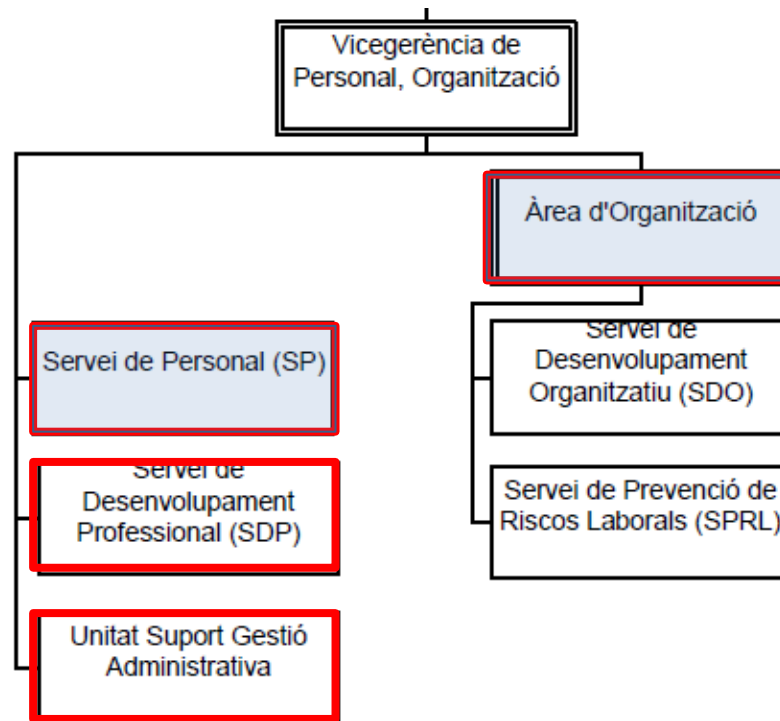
Vicegerència de Personal, Organització

Àrea d'Organització

Servei de Personal (SP)

Servei de Desenvolupament Organitzatiu (SDO)

Servei de Desenvolupament Professional (SDP)

Servei de Prevenció de Riscos Laborals (SPRL)

Unitat Suport Gestió Administrativa